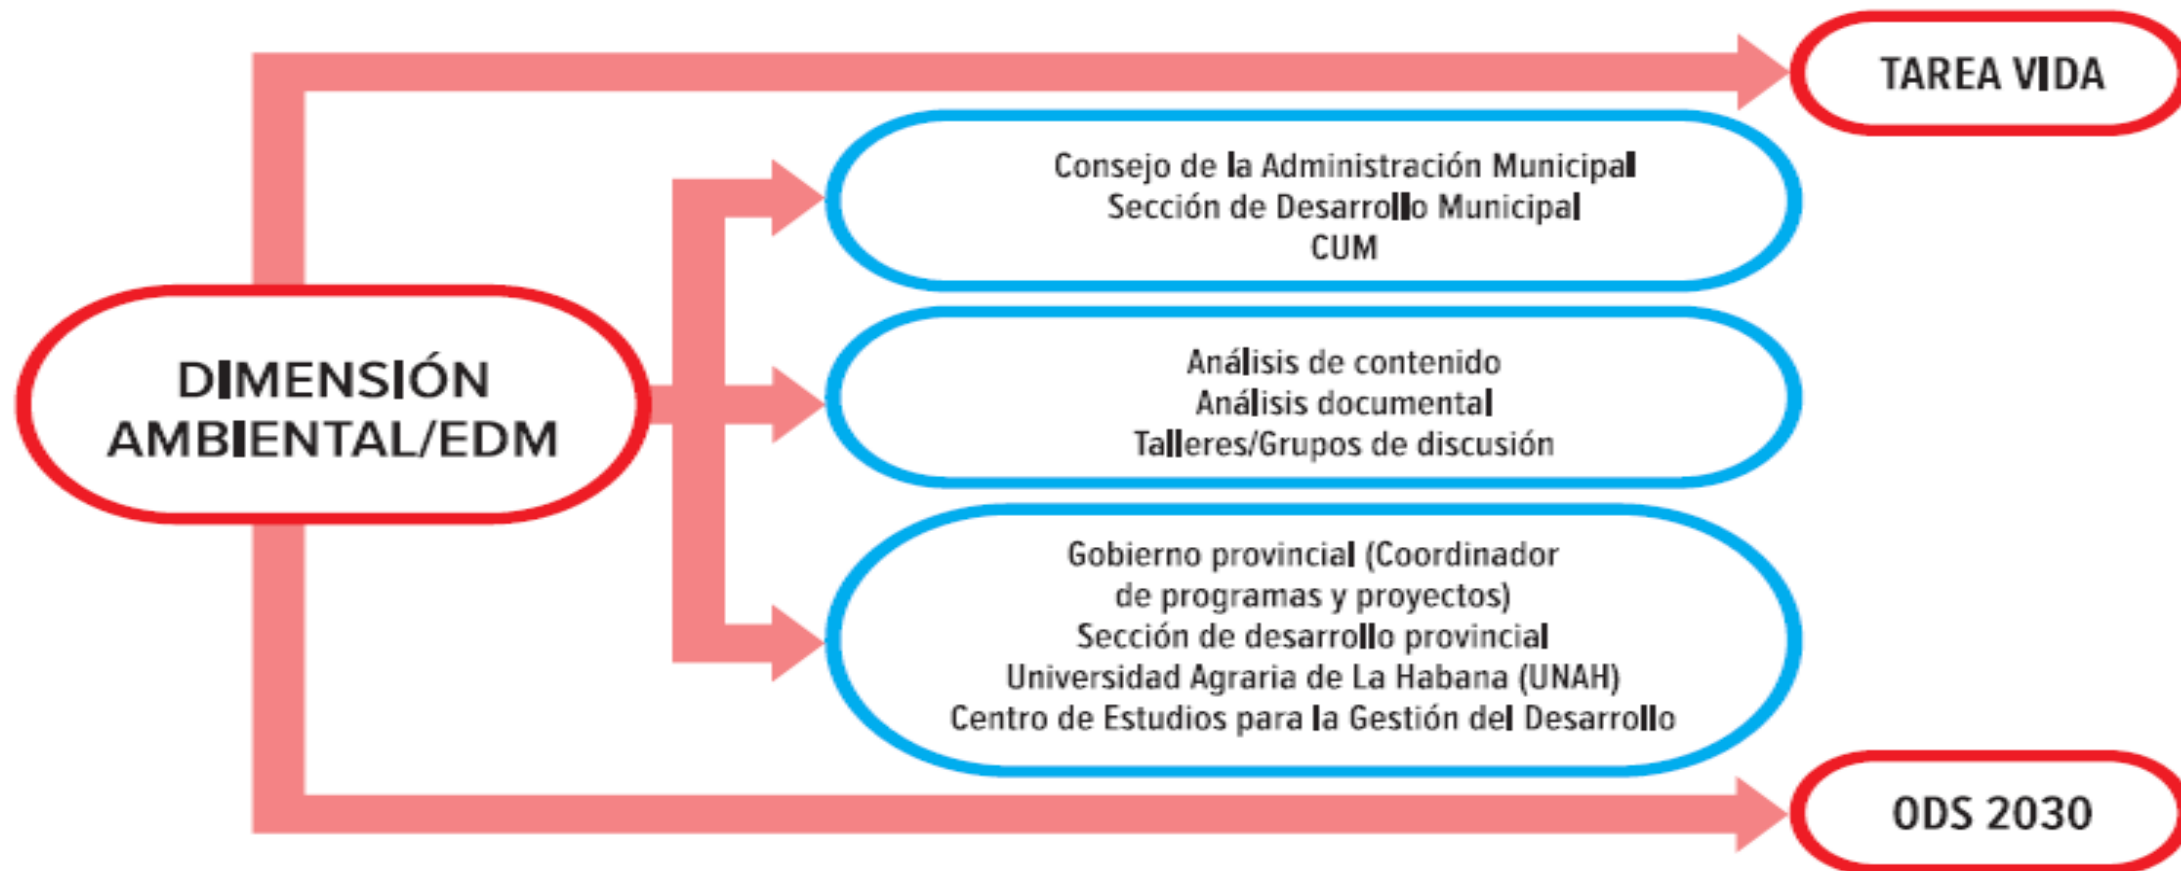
TAREA VIDA

DIMENSIÓN AMBIENTAL/EDM

Consejo de la Administración Municipal
Sección de Desarrollo Municipal
CUM

Análisis de contenido
Análisis documental
Talleres/Grupos de discusión

Gobierno provincial (Coordinador de programas y proyectos)
Sección de desarrollo provincial
Universidad Agraria de La Habana (UNAH)
Centro de Estudios para la Gestión del Desarrollo

ODS 2030